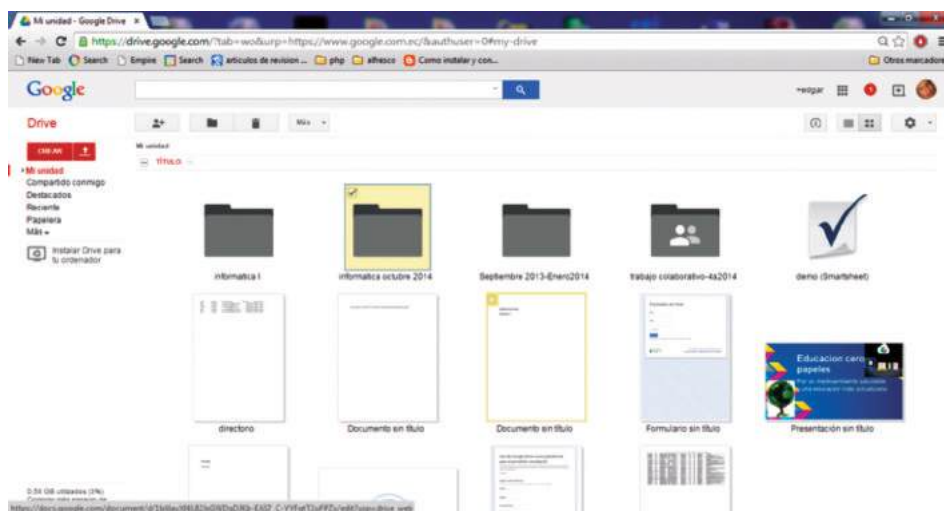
Mi unidad - Google Drive ×

https://drive.google.com/?tab=wo&urp=https://www.google.com.ec/&authuser=0#my-drive

New Tab Search Empire Search articulos de revision ... php alfresco Como instalar y con...

Obros marcadores

Google

+edgar

Drive

CREAR

Más

Mi unidad

TÍTULO

Mi unidad
Compartido conmigo
Destacados
Reciente
Papelera
Más

Instalar Drive para tu ordenador

informatica I

informatica octubre 2014

Septiembre 2013-Enero2014

trabajo colaborativo-4a2014

demo (Smartsheet)

Educacion cero papeles

directorio

Documento sin título

Documento sin título

Formulario sin título

Presentación sin título

0.54 GB utilizados (3%)

https://docs.google.com/document/d/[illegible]